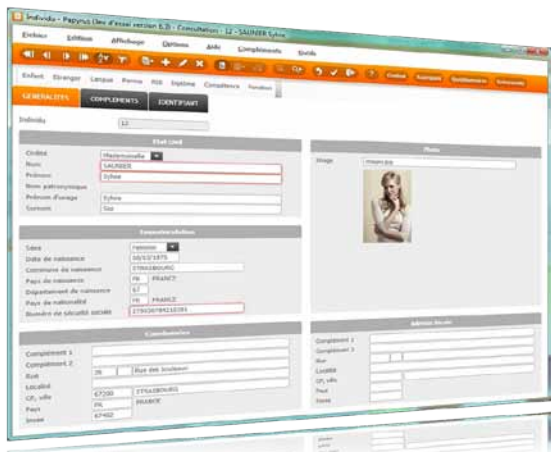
Individu - Papyrus (Jeu d'essai version 6.3) - Consultation - 12 - SAUNIER Sylvie

Fichier Edition Affichage Options Aide Compléments Outils

Enfant Etranger Langue Permis RSI Diplôme Compétence

GENERALITES COMPLEMENTS IDENTIFIANT

Individu 12

Etat civil

Civilité Mademoiselle
Nom SAUNIER
Prénom Sylvie
Nom patronymique
Prénom d'usage Sylvie
Surnom Syl

Photo

Image

Caractéristiques

Sexe Féminin
Date de naissance 30/03/1975
Commune de naissance STRASBOURG
Pays de naissance FR FRANCE
Département de naissance 67
Pays de nationalité FR FRANCE
Numéro de sécurité sociale 2750367482103

Coordonnées

Complément 1
Complément 2
Rue 26 Rue des brasseurs
Localité
CP, ville 67200 STRASBOURG
Pays FR FRANCE
Insee 67482

Adresse Secours

Complément 1
Complément 2
Rue
Localité
CP, ville
Pays
Insee